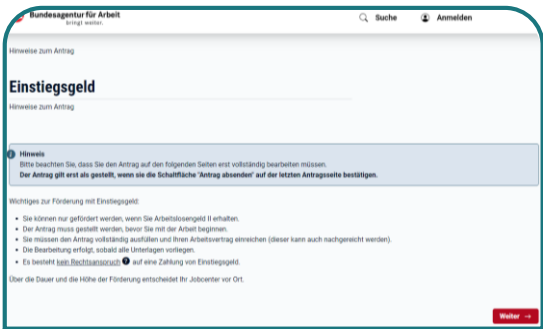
Bundesagentur für Arbeit
bringt weiter.

Suche

Anmelden

Hinweise zum Antrag

Einstiegsgeld

Hinweise zum Antrag

Hinweis
Bitte beachten Sie, dass Sie den Antrag auf den folgenden Seiten erst vollständig bearbeiten müssen.
Der Antrag gilt erst als gestellt, wenn sie die Schaltfläche "Antrag absenden" auf der letzten Antragsseite bestätigen.

Wichtiges zur Förderung mit Einstiegsgeld:

- Sie können nur gefördert werden, wenn Sie Arbeitslosengeld II erhalten.
- Der Antrag muss gestellt werden, bevor Sie mit der Arbeit beginnen.
- Sie müssen den Antrag vollständig ausfüllen und Ihren Arbeitsvertrag einreichen (dieser kann auch nachgereicht werden).
- Die Bearbeitung erfolgt, sobald alle Unterlagen vorliegen.
- Es besteht kein Rechtsanspruch auf eine Zahlung von Einstiegsgeld.

Über die Dauer und die Höhe der Förderung entscheidet Ihr Jobcenter vor Ort.

Weiter →